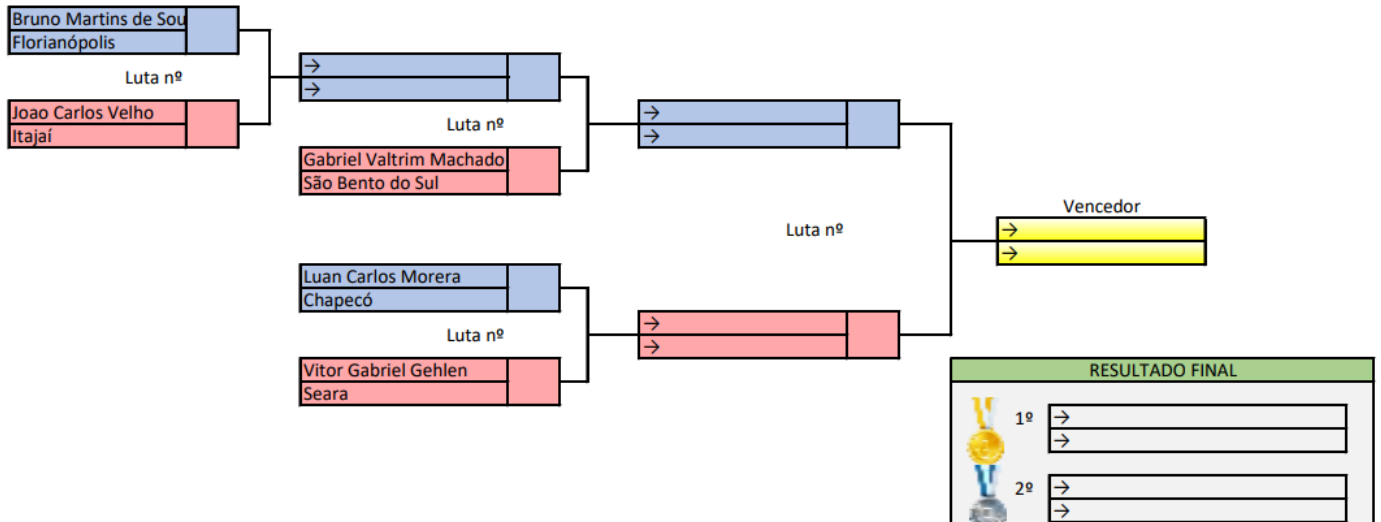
Bruno Martins de Sou
Florianópolis

Luta nº

Joao Carlos Velho
Itajaí

→
→

Luta nº

Gabriel Valtrim Machado
São Bento do Sul

→
→

Luta nº

Vencedor
→
→

Luan Carlos Morera
Chapecó

Luta nº

Vitor Gabriel Gehlen
Seara

→
→

RESULTADO FINAL

1º →
→

2º →
→